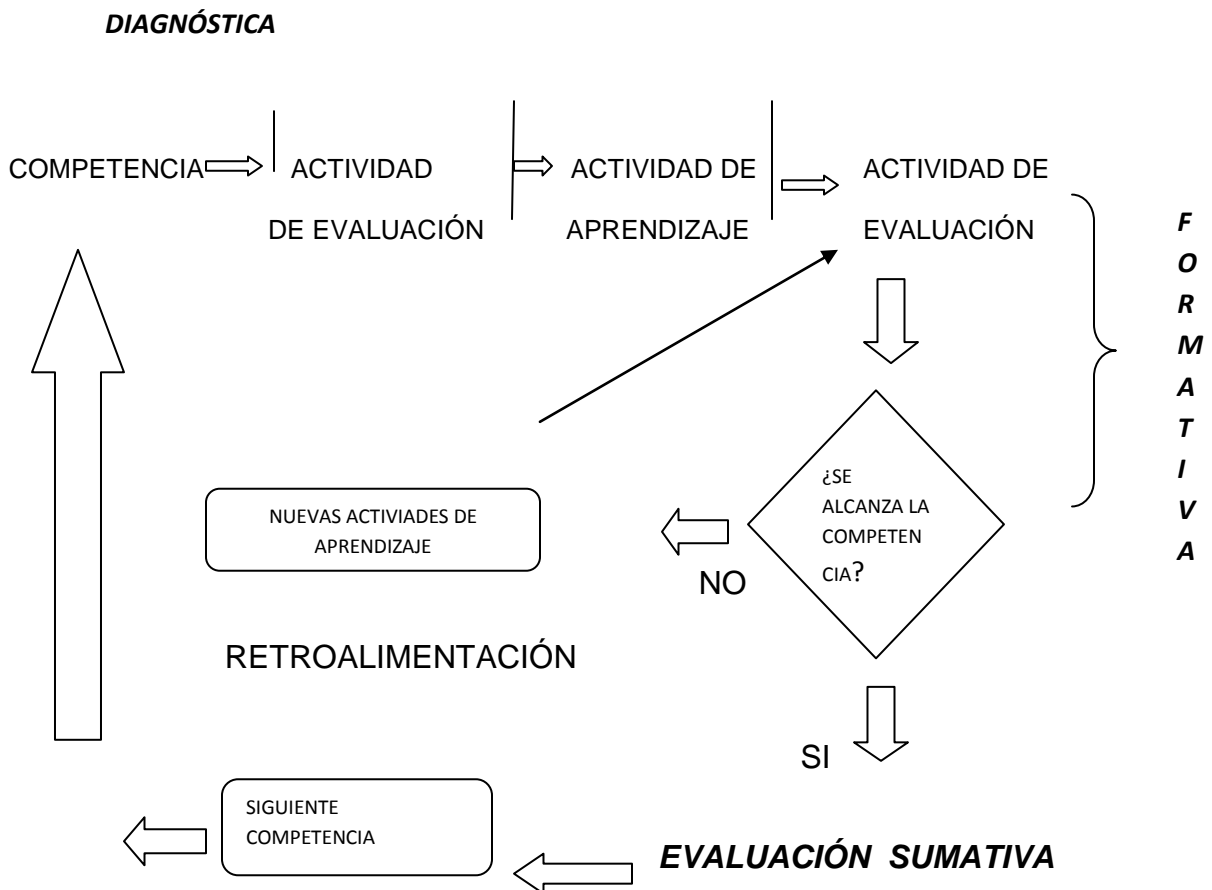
DIAGNÓSTICA

COMPETENCIA

ACTIVIDAD DE EVALUACIÓN

ACTIVIDAD DE APRENDIZAJE

ACTIVIDAD DE EVALUACIÓN

F
O
R
M
A
T
I
V
A

¿SE ALCANZA LA COMPETEN CIA?

NUEVAS ACTIVIADES DE APRENDIZAJE

NO

RETROALIMENTACIÓN

SI

SIGUIENTE COMPETENCIA

EVALUACIÓN SUMATIVA